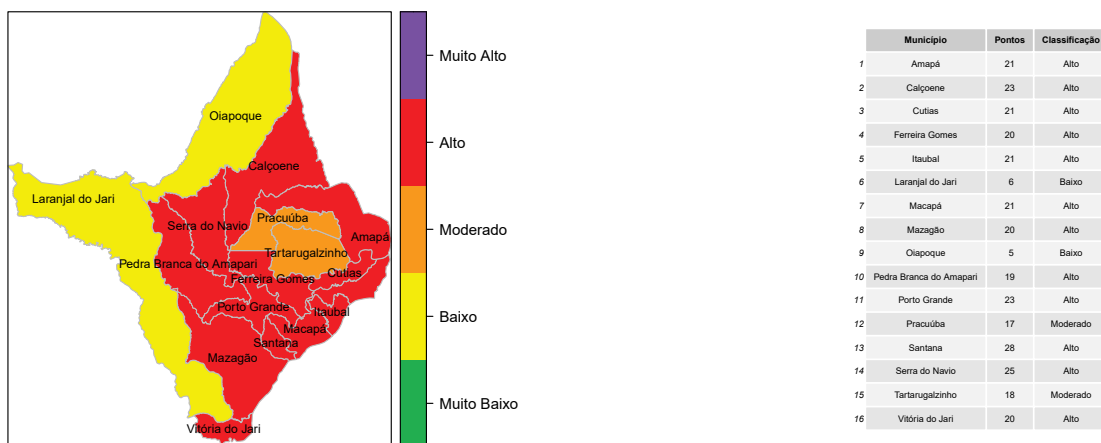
Oiapoque
Calçoene
Laranjal do Jari
Serra do Navio
Pracuúba
Amapá
Tartarugalzinho
Pedra Branca do Amapari
Cutias
Ferreira Gomes
Porto Grande
Itaubal
Macapá
Santana
Mazagão
Vitória do Jari

Muito Alto
Alto
Moderado
Baixo
Muito Baixo

| | Município | Pontos | Classificação |
|---|---|---|---|
| 1 | Amapá | 21 | Alto |
| 2 | Calçoene | 23 | Alto |
| 3 | Cutias | 21 | Alto |
| 4 | Ferreira Gomes | 20 | Alto |
| 5 | Itaubal | 21 | Alto |
| 6 | Laranjal do Jari | 6 | Baixo |
| 7 | Macapá | 21 | Alto |
| 8 | Mazagão | 20 | Alto |
| 9 | Oiapoque | 5 | Baixo |
| 10 | Pedra Branca do Amapari | 19 | Alto |
| 11 | Porto Grande | 23 | Alto |
| 12 | Pracuúba | 17 | Moderado |
| 13 | Santana | 28 | Alto |
| 14 | Serra do Navio | 25 | Alto |
| 15 | Tartarugalzinho | 18 | Moderado |
| 16 | Vitória do Jari | 20 | Alto |